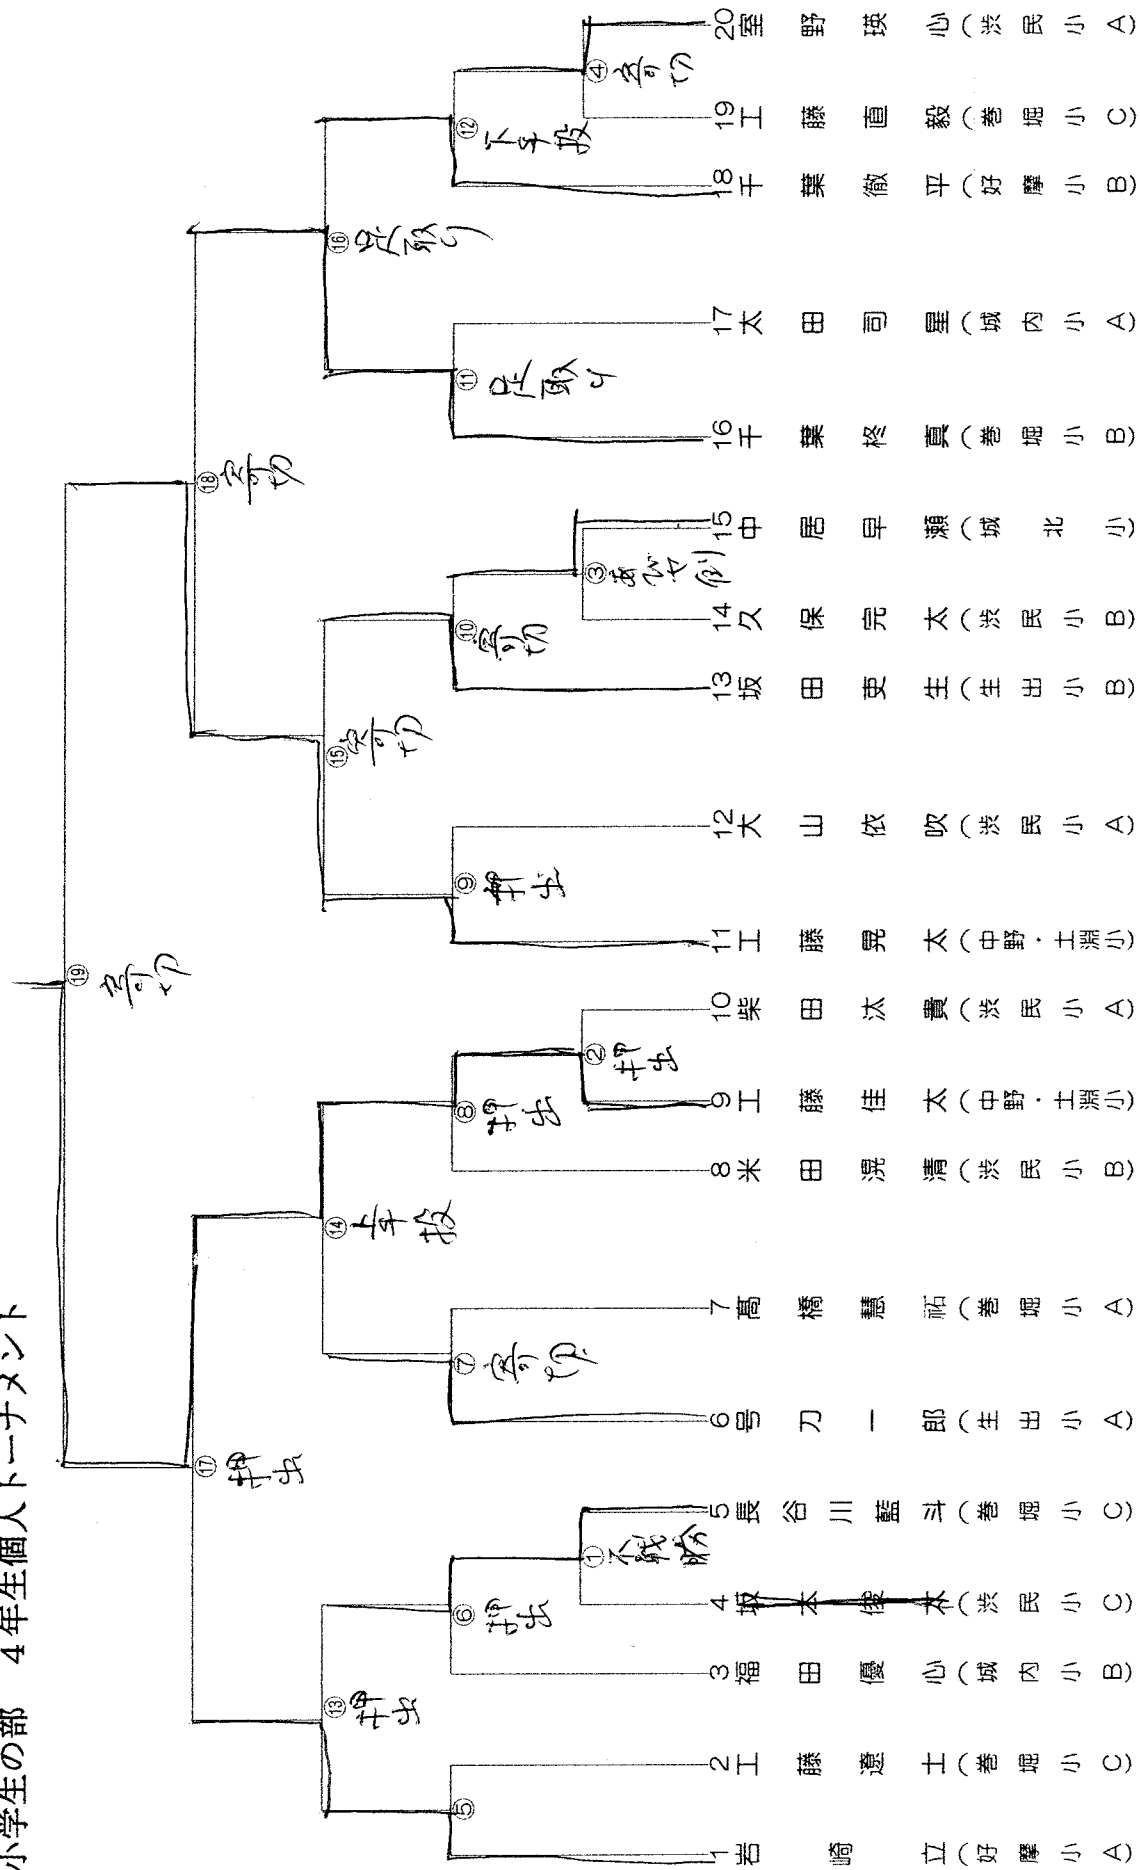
小学生の部　4年生個人トーナメント

1 岩崎　立（好摩小A）
2 工藤遼士（巻堀小C）
3 福田優心（城内小B）
4 坂本俊介（渋民小C）
5 長谷川藍斗（巻堀小C）
6 号刀一郎（生出小A）
7 高橋慧祐（巻堀小A）
8 米田湜清（渋民小B）
9 工藤佳太（中野・土淵小）
10 柴田汰貴（渋民小A）
11 工藤晃太（中野・土淵小）
12 大山依吹（渋民小A）
13 坂田吏生（生出小B）
14 久保完太（渋民小B）
15 中居早瀬（城北小）
16 千葉柊真（巻堀小B）
17 太田司星（城内小A）
18 千葉徹平（好摩小B）
19 工藤直毅（巻堀小C）
20 室野瑛心（渋民小A）

① 不戦勝
② 押出
③ あびせ倒し
④ 寄り切り
⑤
⑥ 押出
⑦ 寄り切り
⑧ 押出
⑨ 押出
⑩ 寄り切り
⑪ 足取り
⑫ 下手投
⑬ 押出
⑭ 上手投
⑮ 寄り切り
⑯ 足取り
⑰ 押出
⑱ 寄り切り
⑲ 寄り切り